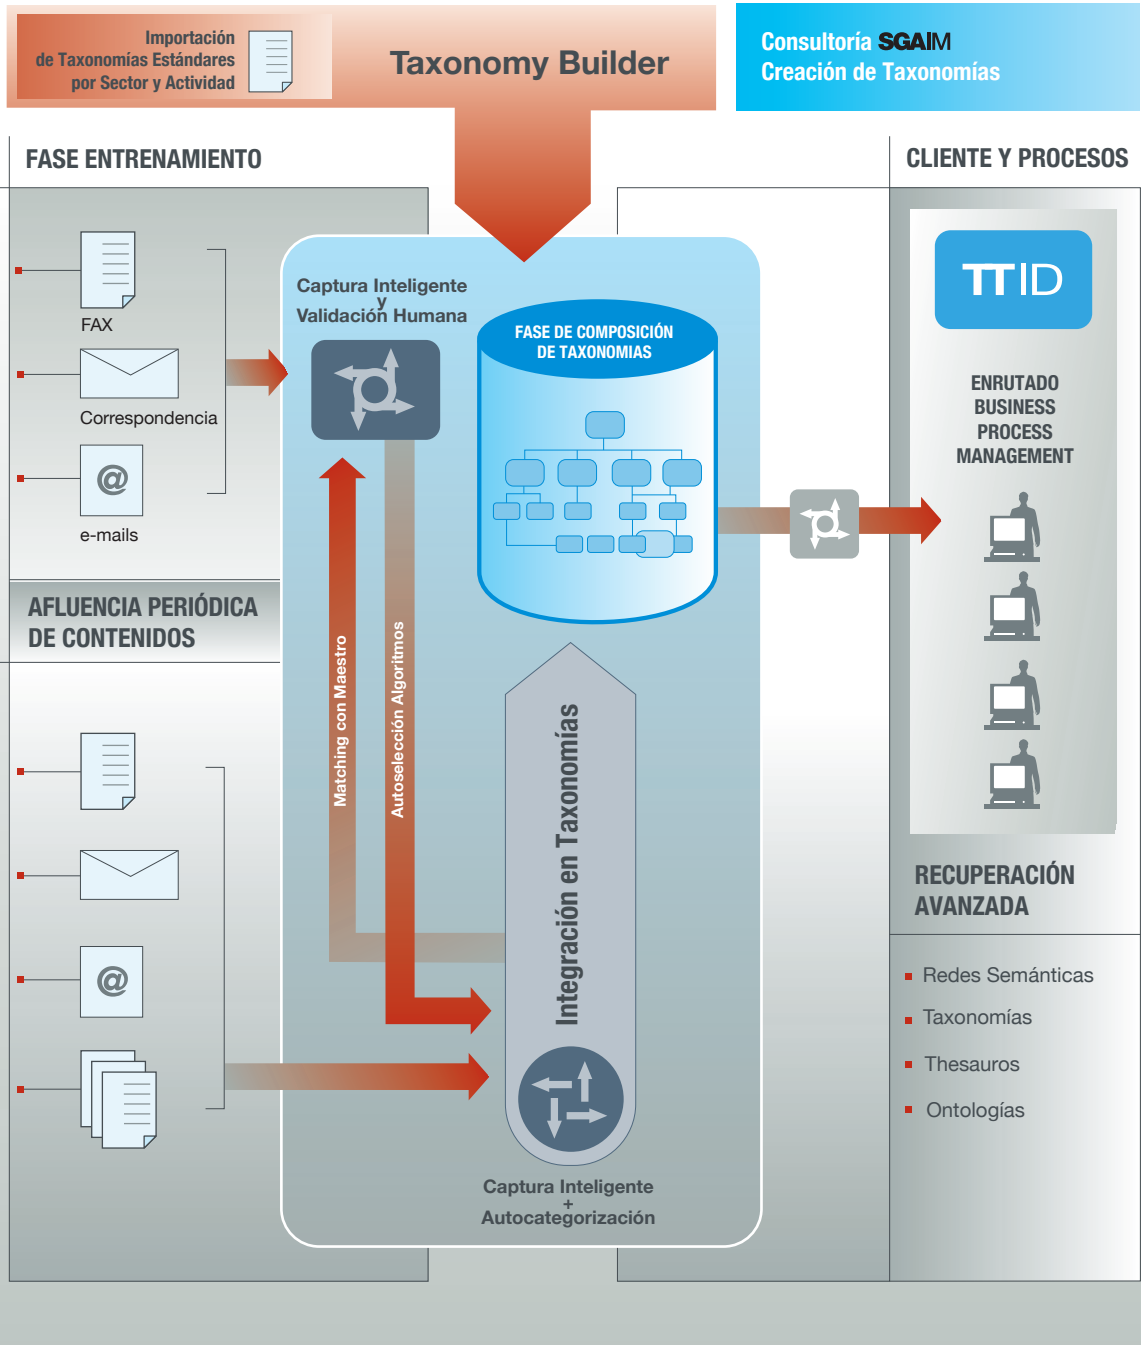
Importación de Taxonomías Estándares por Sector y Actividad

Taxonomy Builder

Consultoría SGAIM
Creación de Taxonomías

FASE ENTRENAMIENTO

CLIENTE Y PROCESOS

FAX

Correspondencia

e-mails

AFLUENCIA PERIÓDICA DE CONTENIDOS

Captura Inteligente y Validación Humana

FASE DE COMPOSICIÓN DE TAXONOMIAS

Matching con Maestro

Autoselección Algoritmos

Integración en Taxonomías

Captura Inteligente + Autocategorización

TTID

ENRUTADO BUSINESS PROCESS MANAGEMENT

RECUPERACIÓN AVANZADA

Redes Semánticas

Taxonomías

Thesauros

Ontologías